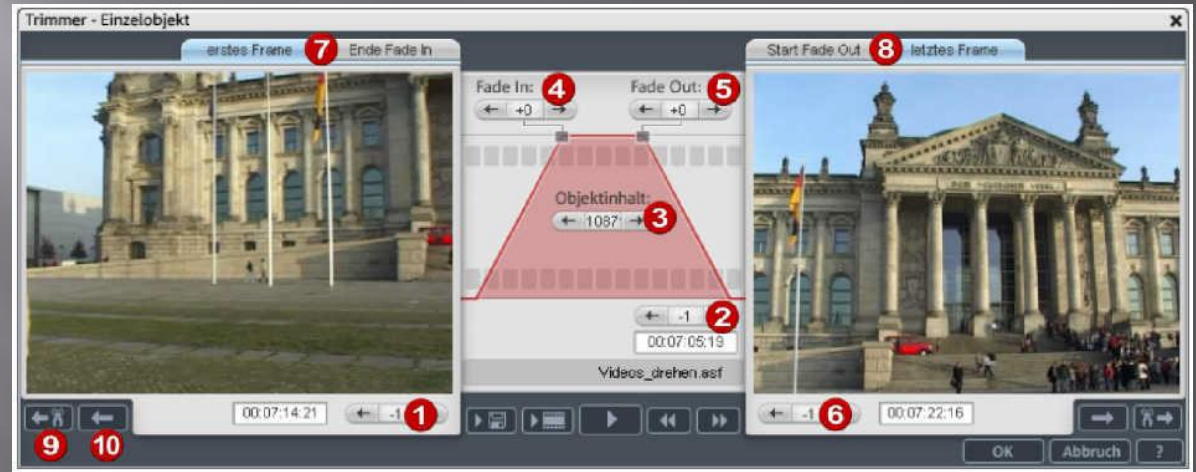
Trimmer - Einzelobjekt

erstes Frame 7 Ende Fade In

Fade In: 4
← +0 →

Fade Out: 5
← +0 →

Objektinhalt:
← 1087 → 3

← -1 2
00:07:05:19
Videos_drehen.asf

Start Fade Out 8 letztes Frame

00:07:14:21
← -1 1

← -1 6
00:07:22:16

9 10

OK Abbruch ?